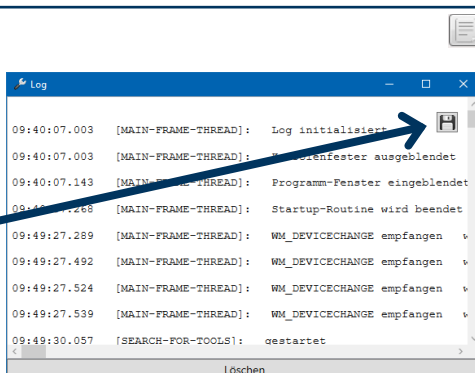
Log

09:40:07.003 [MAIN-FRAME-THREAD]: Log initialisiert

09:40:07.003 [MAIN-FRAME-THREAD]: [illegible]fenster ausgeblendet

09:40:07.143 [MAIN-FRAME-THREAD]: Programm-Fenster eingeblendet

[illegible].268 [MAIN-FRAME-THREAD]: Startup-Routine wird beendet

09:49:27.289 [MAIN-FRAME-THREAD]: WM_DEVICECHANGE empfangen

09:49:27.492 [MAIN-FRAME-THREAD]: WM_DEVICECHANGE empfangen

09:49:27.524 [MAIN-FRAME-THREAD]: WM_DEVICECHANGE empfangen

09:49:27.539 [MAIN-FRAME-THREAD]: WM_DEVICECHANGE empfangen

09:49:30.057 [SEARCH-FOR-TOOLS]: gestartet

Löschen